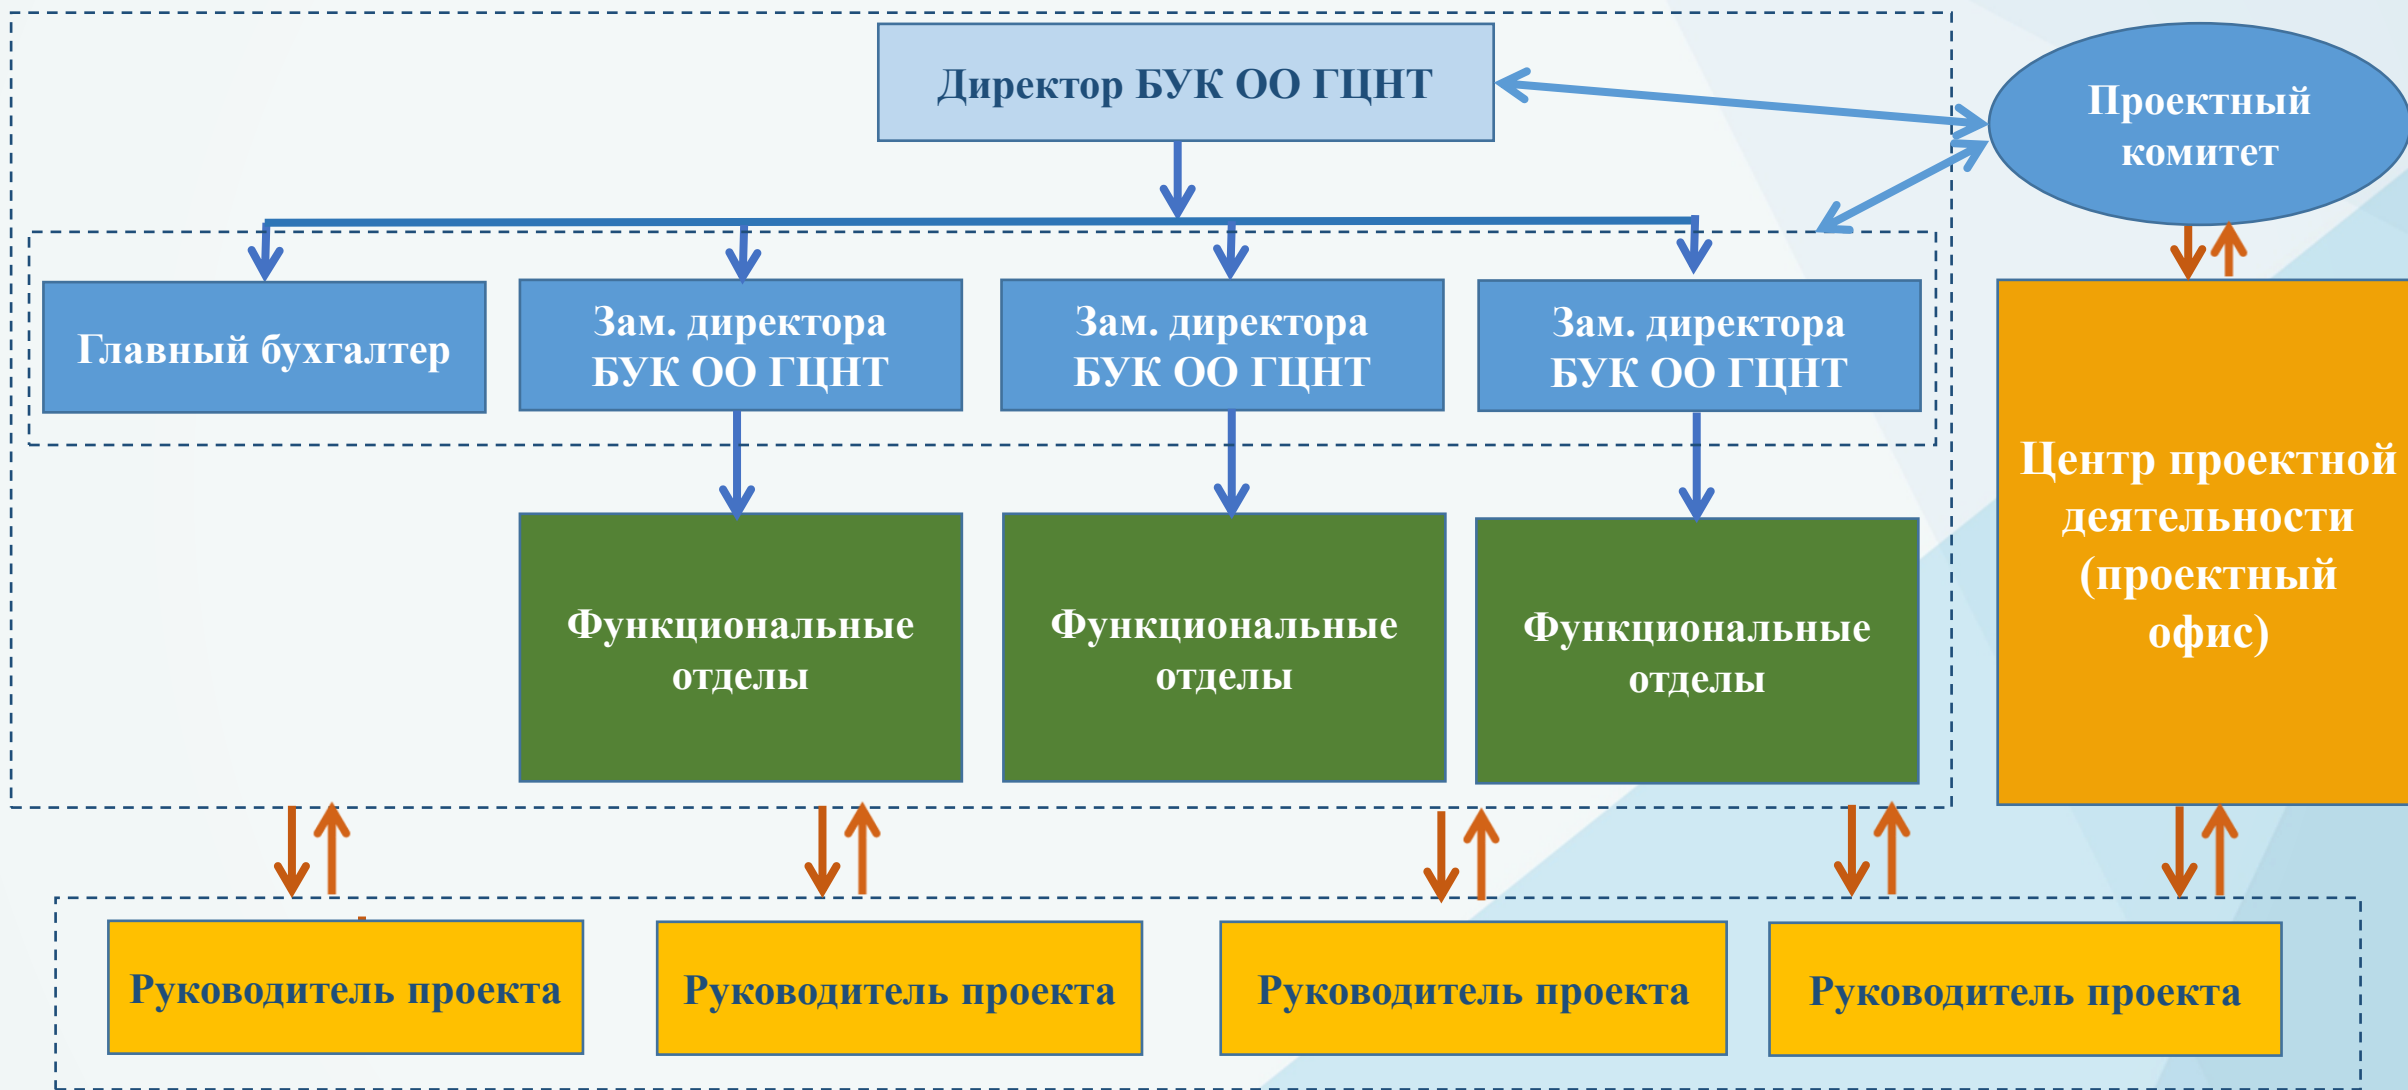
Директор БУК ОО ГЦНТ

Проектный комитет

Главный бухгалтер

Зам. директора БУК ОО ГЦНТ

Зам. директора БУК ОО ГЦНТ

Зам. директора БУК ОО ГЦНТ

Функциональные отделы

Функциональные отделы

Функциональные отделы

Центр проектной деятельности (проектный офис)

Руководитель проекта

Руководитель проекта

Руководитель проекта

Руководитель проекта